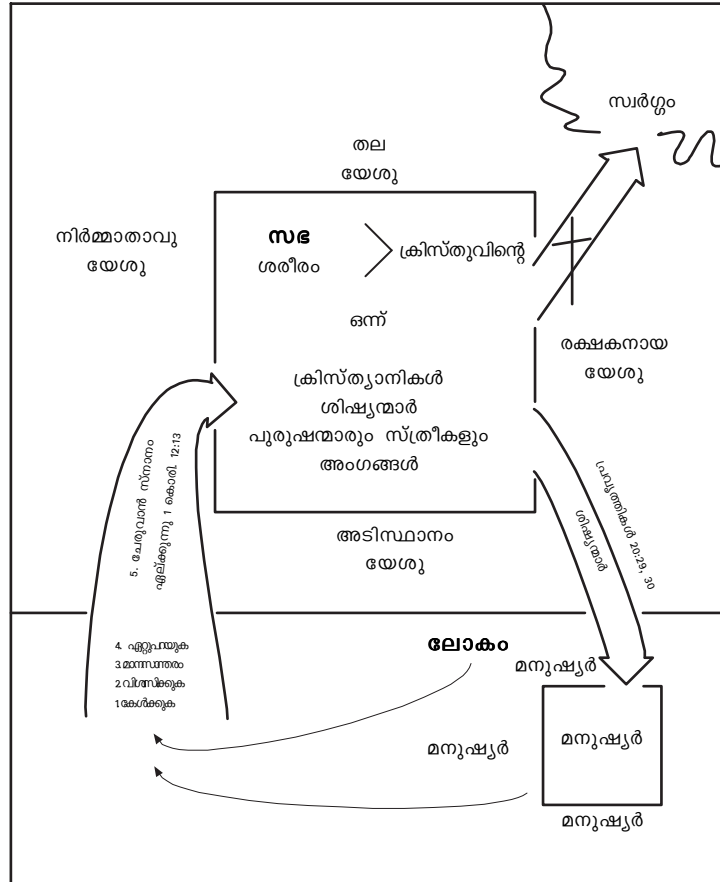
സ്വർഗ്ഗം

തല
യേശു

നിർമ്മാതാവു
യേശു

സഭ
ശരീരം

ക്രിസ്തുവിന്റെ

ഒന്ന്

രക്ഷകനായ
യേശു

ക്രിസ്ത്യാനികൾ
ശിഷ്യന്മാർ
പുരുഷന്മാരും സ്ത്രീകളും
അംഗങ്ങൾ

അടിസ്ഥാനം
യേശു

5. ചേരുവാൻ സ്നാനം ഏല്ക്കുന്നു 1 കൊരി. 12:13

പ്രവൃത്തികൾ 20:29, 30
ശിഷ്യന്മാർ

4. ഏറ്റുപറയുക
3.മാനസാന്തരം
2.വിശ്വസിക്കുക
1.കേൾക്കുക

ലോകം
മനുഷ്യർ

മനുഷ്യർ

മനുഷ്യർ

മനുഷ്യർ